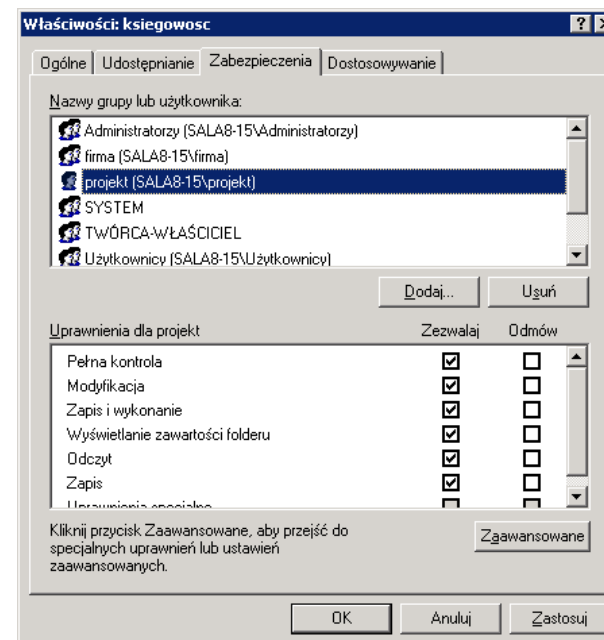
Właściwości: ksiegowosc

? X

Ogólne | Udostępnianie | Zabezpieczenia | Dostosowywanie

Nazwy grupy lub użytkownika:

Administratorzy (SALA8-15\Administratorzy)
firma (SALA8-15\firma)
projekt (SALA8-15\projekt)
SYSTEM
TWÓRCA-WŁAŚCICIEL
Użytkownicy (SALA8-15\Użytkownicy)

Dodaj... | Usuń

| Uprawnienia dla projekt | Zezwalaj | Odmów |
|---|---|---|
| Pełna kontrola | ☑ | ☐ |
| Modyfikacja | ☑ | ☐ |
| Zapis i wykonanie | ☑ | ☐ |
| Wyświetlanie zawartości folderu | ☑ | ☐ |
| Odczyt | ☑ | ☐ |
| Zapis | ☑ | ☐ |
| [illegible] | ☐ | ☐ |

Kliknij przycisk Zaawansowane, aby przejść do specjalnych uprawnień lub ustawień zaawansowanych.

Zaawansowane

OK | Anuluj | Zastosuj